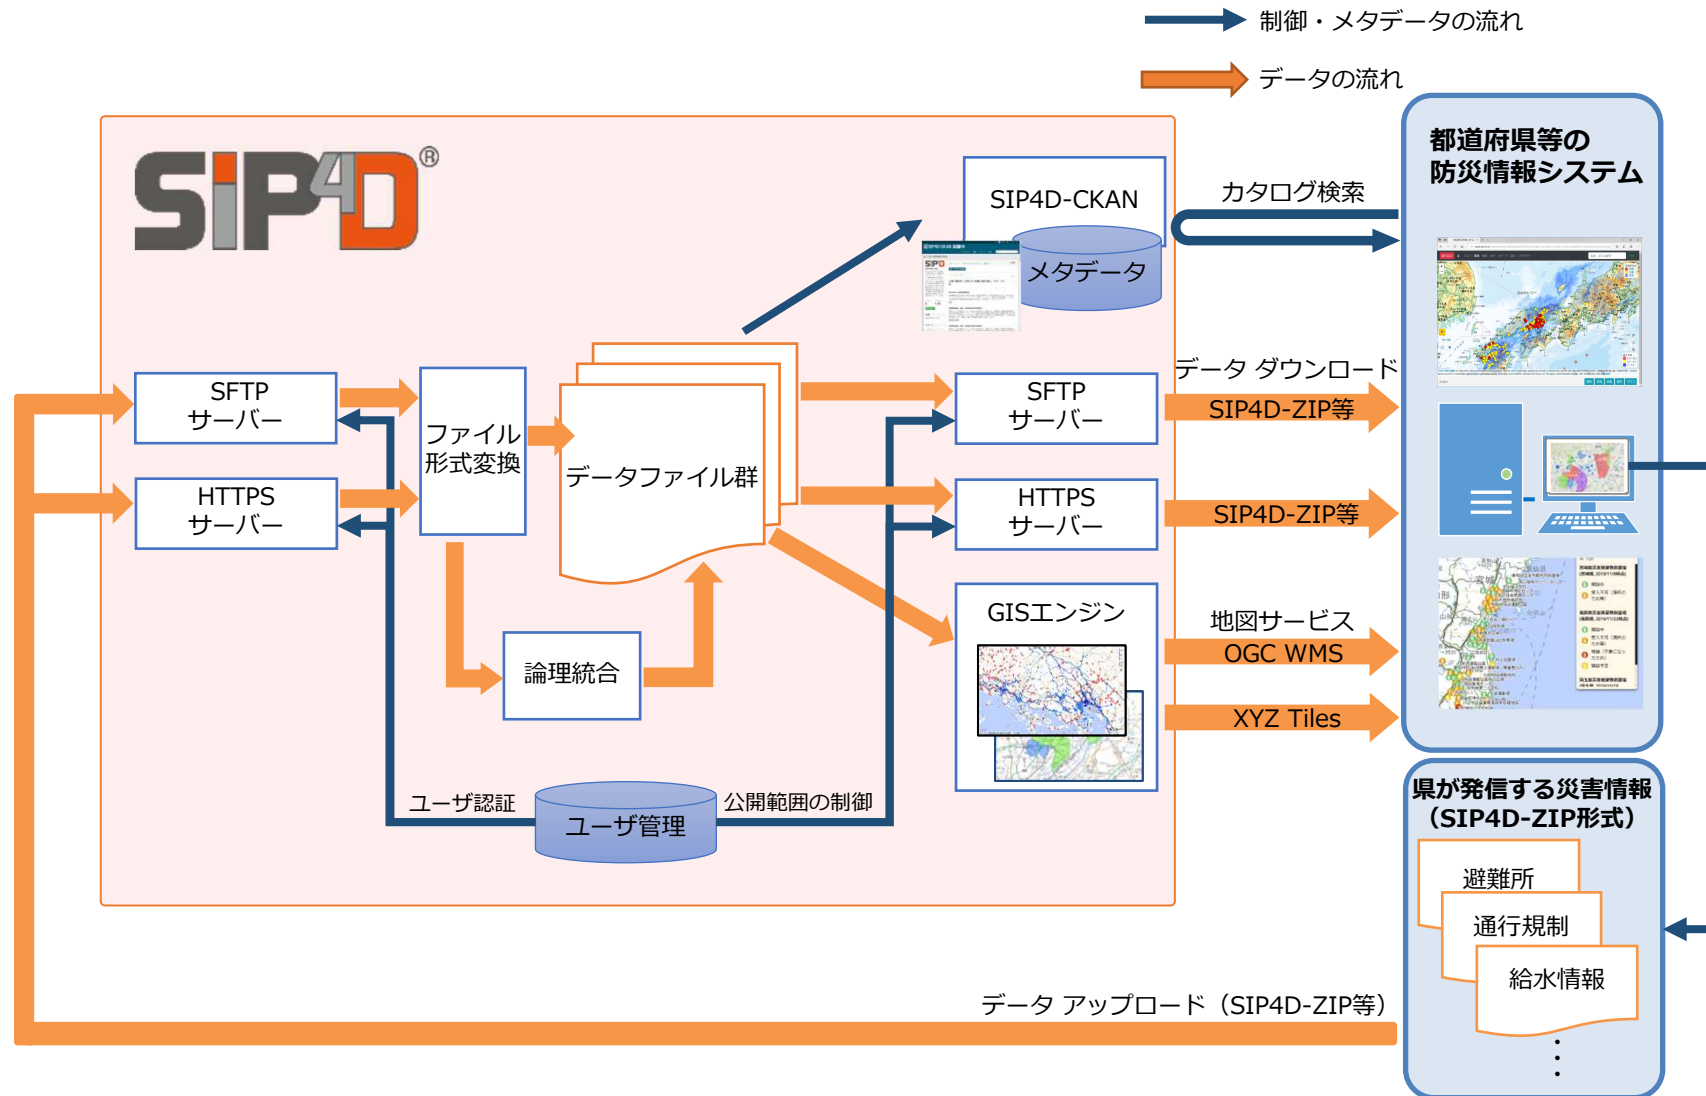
制御・メタデータの流れ

データの流れ

SIP4D®

SIP4D-CKAN

メタデータ

SFTP サーバー

HTTPS サーバー

ファイル形式変換

データファイル群

論理統合

ユーザ認証

ユーザ管理

公開範囲の制御

SFTP サーバー

HTTPS サーバー

GISエンジン

カタログ検索

データ ダウンロード

SIP4D-ZIP等

SIP4D-ZIP等

地図サービス

OGC WMS

XYZ Tiles

都道府県等の防災情報システム

県が発信する災害情報（SIP4D-ZIP形式）

避難所

通行規制

給水情報

⋮

データ アップロード（SIP4D-ZIP等）